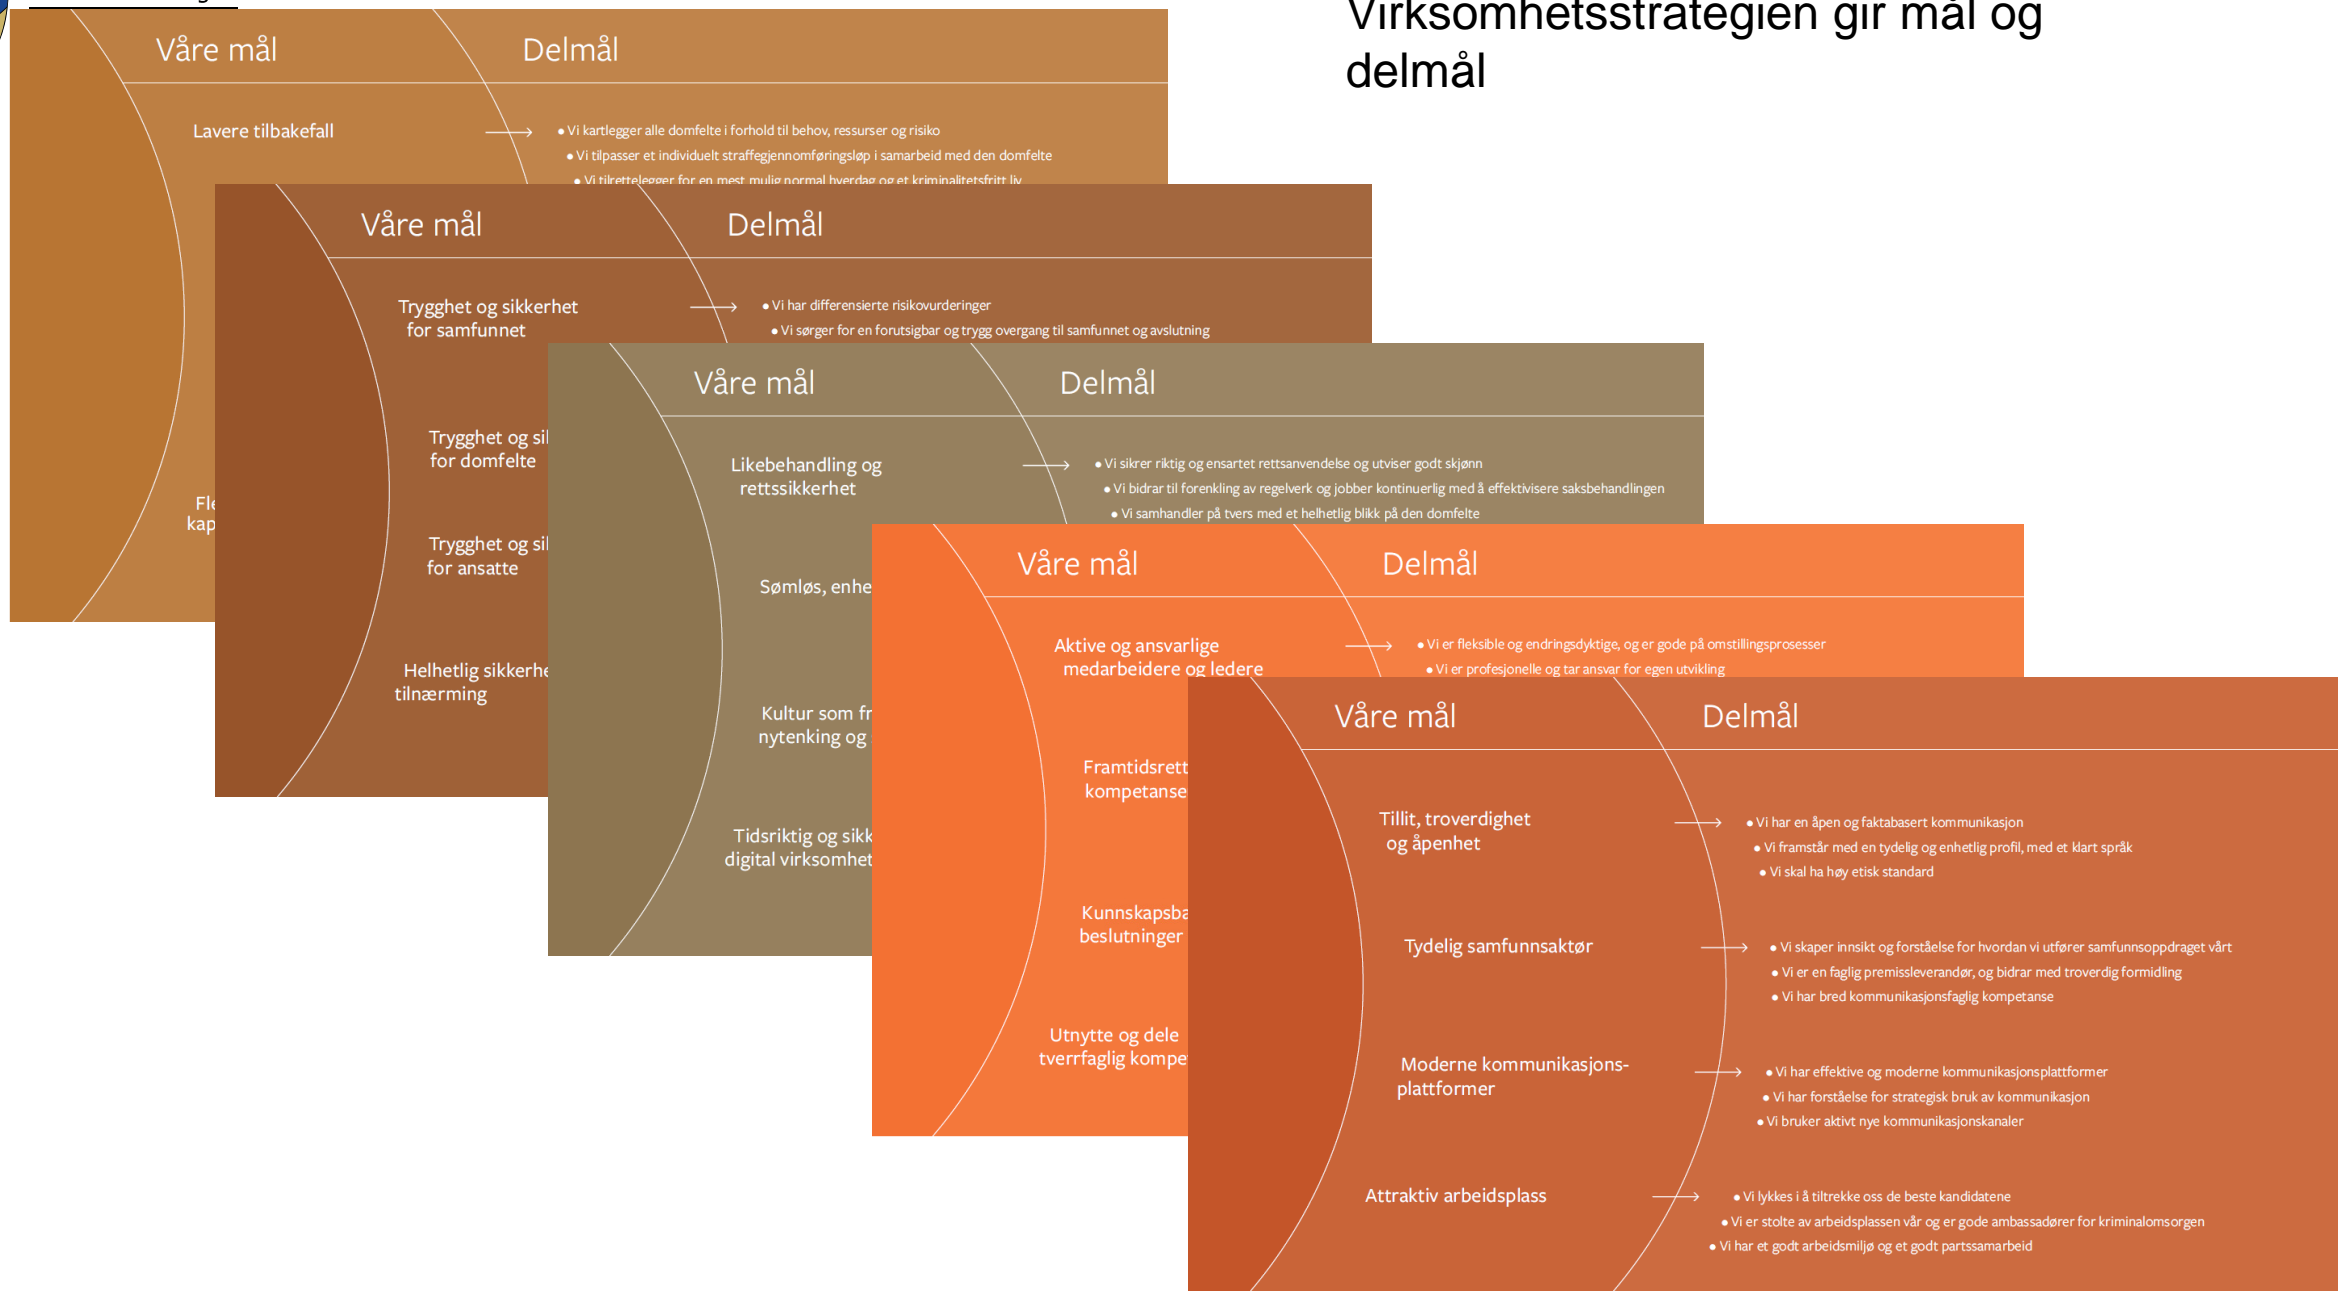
Virksomhetsstrategien gir mål og delmål

Våre mål
Delmål
Lavere tilbakefall
• Vi kartlegger alle domfelte i forhold til behov, ressurser og risiko
• Vi tilpasser et individuelt straffegjennomføringsløp i samarbeid med den domfelte
• Vi tilrettelegger for en mest mulig normal hverdag og et kriminalitetsfritt liv
Fle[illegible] kap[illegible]

Våre mål
Delmål
Trygghet og sikkerhet for samfunnet
• Vi har differensierte risikovurderinger
• Vi sørger for en forutsigbar og trygg overgang til samfunnet og avslutning
Trygghet og si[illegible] for domfelte
Trygghet og si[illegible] for ansatte
Helhetlig sikkerhe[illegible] tilnærming

Våre mål
Delmål
Likebehandling og rettssikkerhet
• Vi sikrer riktig og ensartet rettsanvendelse og utviser godt skjønn
• Vi bidrar til forenkling av regelverk og jobber kontinuerlig med å effektivisere saksbehandlingen
• Vi samhandler på tvers med et helhetlig blikk på den domfelte
Sømløs, enhe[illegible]
Kultur som fr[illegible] nytenking og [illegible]
Tidsriktig og sikk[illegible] digital virksomhet

Våre mål
Delmål
Aktive og ansvarlige medarbeidere og ledere
• Vi er fleksible og endringsdyktige, og er gode på omstillingsprosesser
• Vi er profesjonelle og tar ansvar for egen utvikling
Framtidsrett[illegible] kompetanse
Kunnskapsba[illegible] beslutninger
Utnytte og dele tverrfaglig kompe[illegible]

Våre mål
Delmål
Tillit, troverdighet og åpenhet
• Vi har en åpen og faktabasert kommunikasjon
• Vi framstår med en tydelig og enhetlig profil, med et klart språk
• Vi skal ha høy etisk standard
Tydelig samfunnsaktør
• Vi skaper innsikt og forståelse for hvordan vi utfører samfunnsoppdraget vårt
• Vi er en faglig premissleverandør, og bidrar med troverdig formidling
• Vi har bred kommunikasjonsfaglig kompetanse
Moderne kommunikasjons-plattformer
• Vi har effektive og moderne kommunikasjonsplattformer
• Vi har forståelse for strategisk bruk av kommunikasjon
• Vi bruker aktivt nye kommunikasjonskanaler
Attraktiv arbeidsplass
• Vi lykkes i å tiltrekke oss de beste kandidatene
• Vi er stolte av arbeidsplassen vår og er gode ambassadører for kriminalomsorgen
• Vi har et godt arbeidsmiljø og et godt partssamarbeid